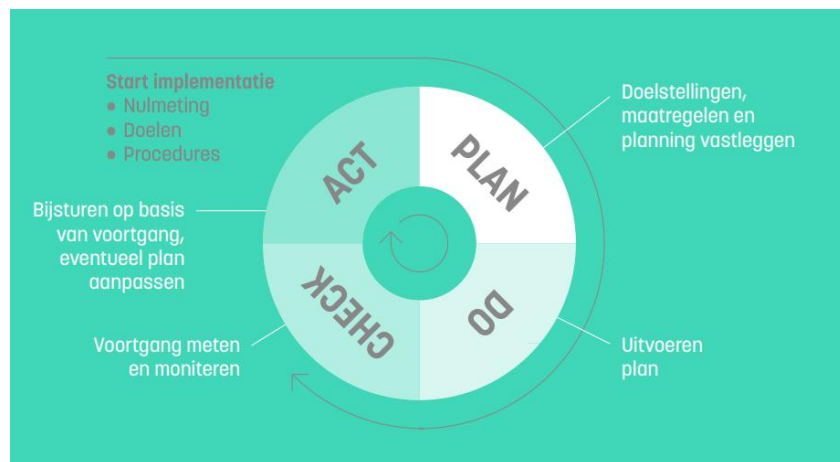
Start implementatie
• Nulmeting
• Doelen
• Procedures

Doelstellingen, maatregelen en planning vastleggen

PLAN

ACT

DO

CHECK

Bijsturen op basis van voortgang, eventueel plan aanpassen

Voortgang meten en moniteren

Uitvoeren plan